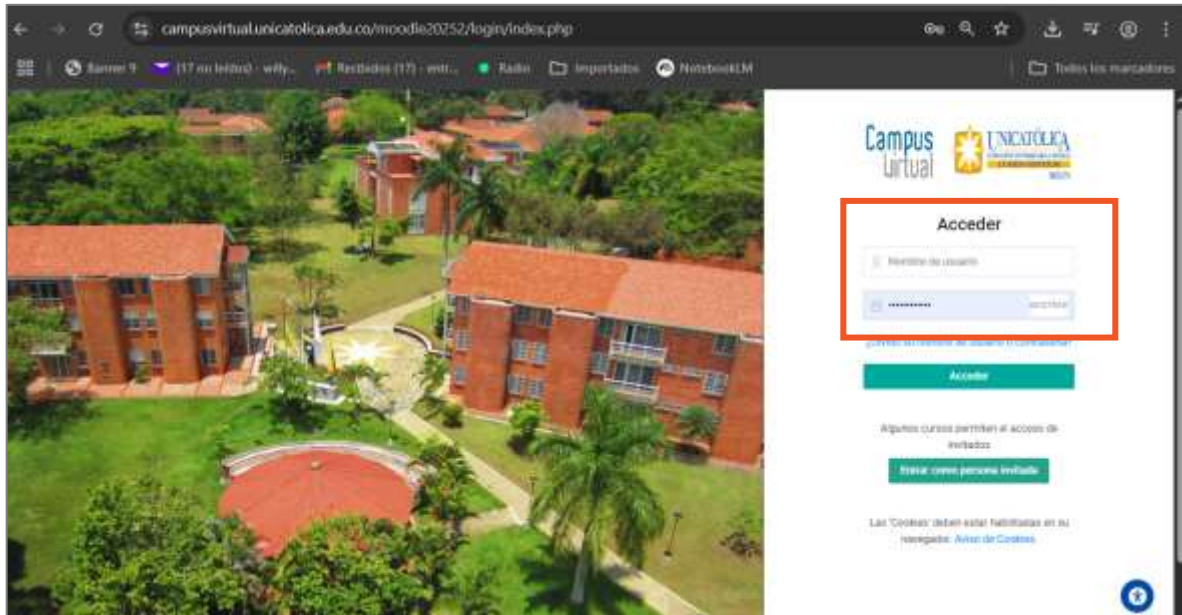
campusvirtual.unicatolica.edu.co/moodle20252/login/index.php

Banner 9 (17 no leídos) - willy... Recibidos (17) - entr... Radio Importados NotebookLM Todos los marcadores

Campus Virtual UNICATÓLICA

Acceder

Nombre de usuario

••••••••••• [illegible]

¿Olvidó su nombre de usuario o contraseña?

Acceder

Algunos cursos permiten el acceso de invitados

Entrar como persona invitada

Las 'Cookies' deben estar habilitadas en su navegador. Aviso de Cookies